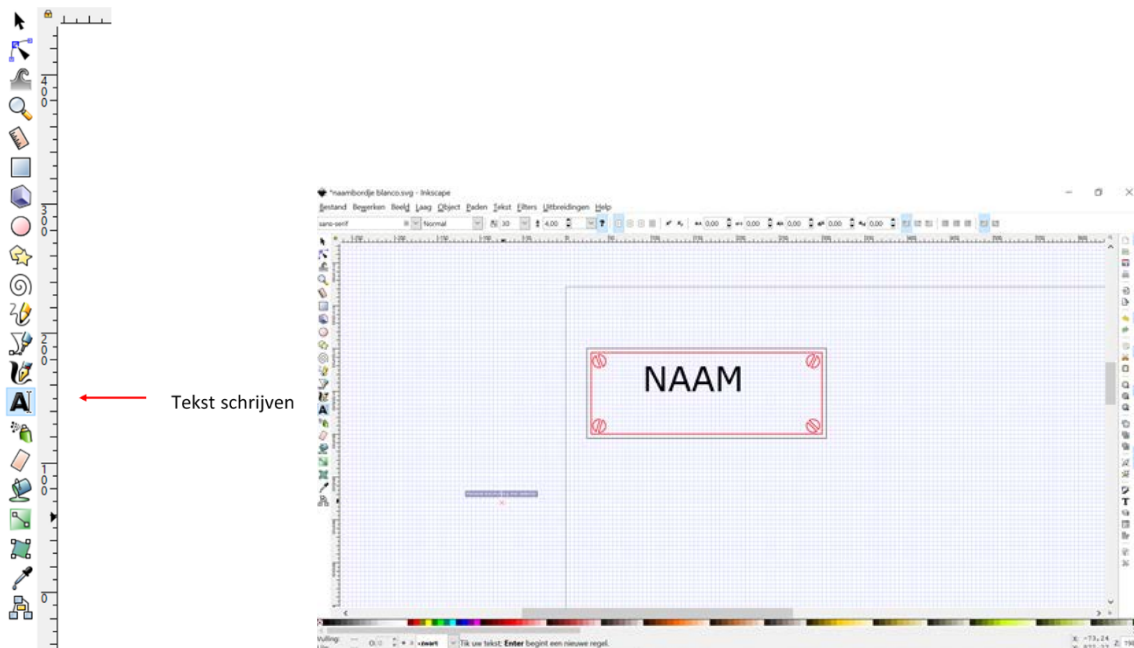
400
300
200
100
0

Tekst schrijven

*naambordje blanco.svg - Inkscape

Bestand Bewerken Beeld Laag Object Paden Tekst Filters Uitbreidingen Help

sans-serif Normal 30 4,00 0,00 0,00 0,00 0,00 0,00

NAAM

Vulling: zwart Tik uw tekst; Enter begint een nieuwe regel.

X: -73,24 Z: 150